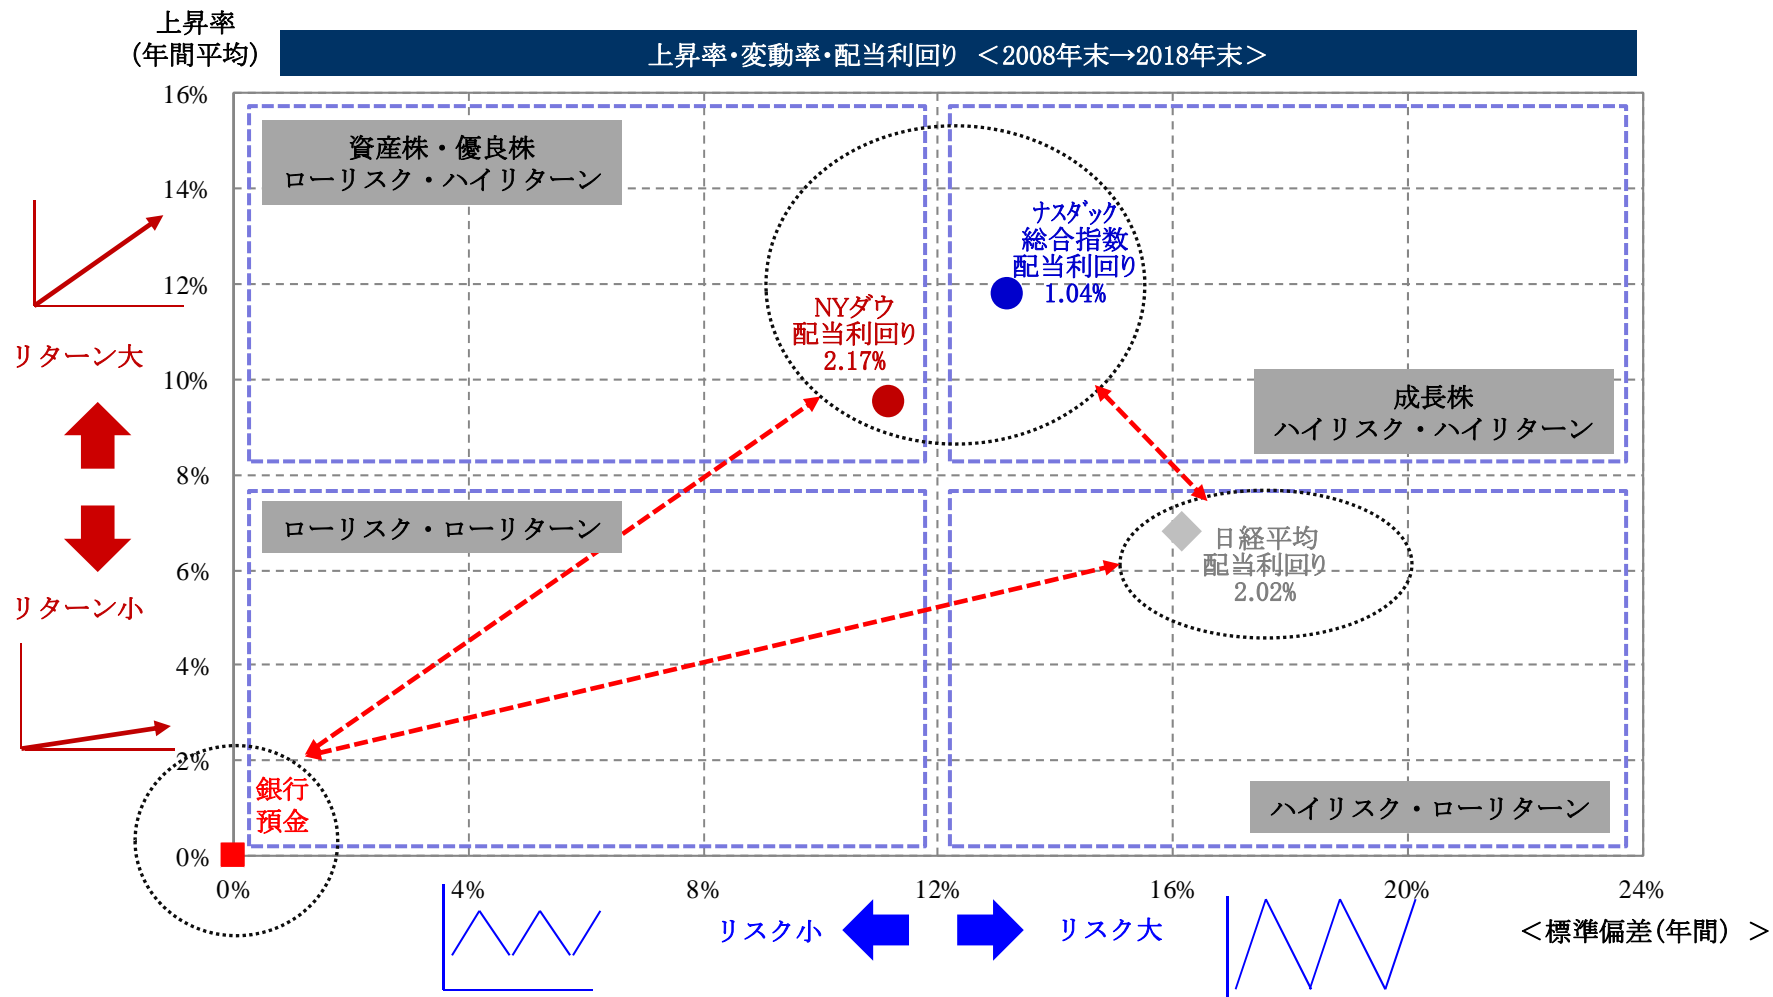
上昇率
(年間平均)

上昇率・変動率・配当利回り ＜2008年末→2018年末＞

16%
14%
12%
10%
8%
6%
4%
2%
0%

資産株・優良株
ローリスク・ハイリターン

ナスダック
総合指数
配当利回り
1.04%

NYダウ
配当利回り
2.17%

成長株
ハイリスク・ハイリターン

ローリスク・ローリターン

日経平均
配当利回り
2.02%

銀行
預金

ハイリスク・ローリターン

リターン大

リターン小

0%
4%
8%
12%
16%
20%
24%

リスク小

リスク大

＜標準偏差(年間) ＞